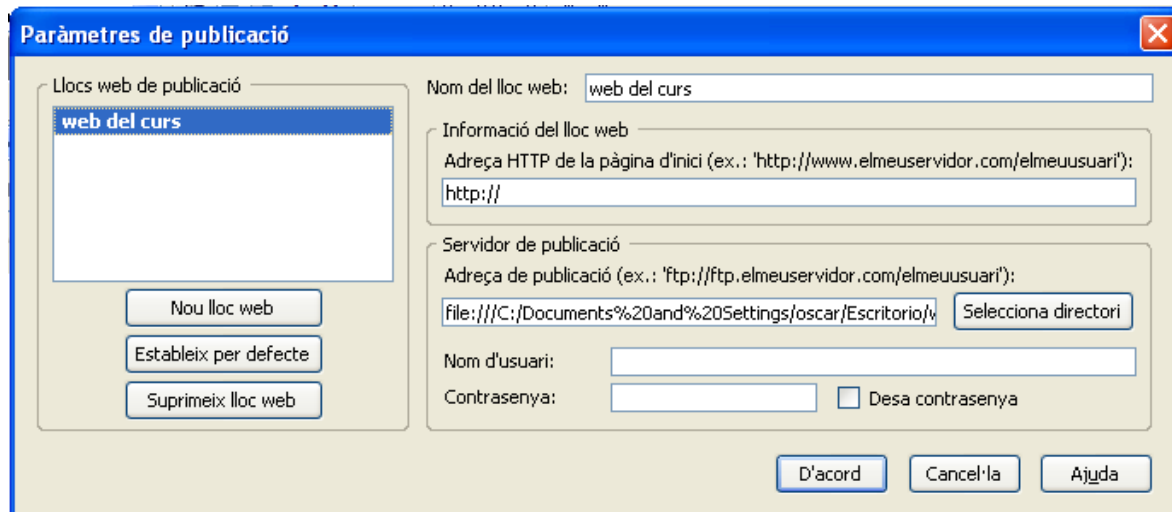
Paràmetres de publicació

Llocs web de publicació

web del curs

Nou lloc web

Estableix per defecte

Suprimeix lloc web

Nom del lloc web: web del curs

Informació del lloc web

Adreça HTTP de la pàgina d'inici (ex.: 'http://www.elmeuservidor.com/elmeuusuari'):

http://

Servidor de publicació

Adreça de publicació (ex.: 'ftp://ftp.elmeuservidor.com/elmeuusuari'):

file:///C:/Documents%20and%20Settings/oscar/Escritorio/w

Selecciona directori

Nom d'usuari:

Contrasenya:

Desa contrasenya

D'acord

Cancel·la

Ajuda